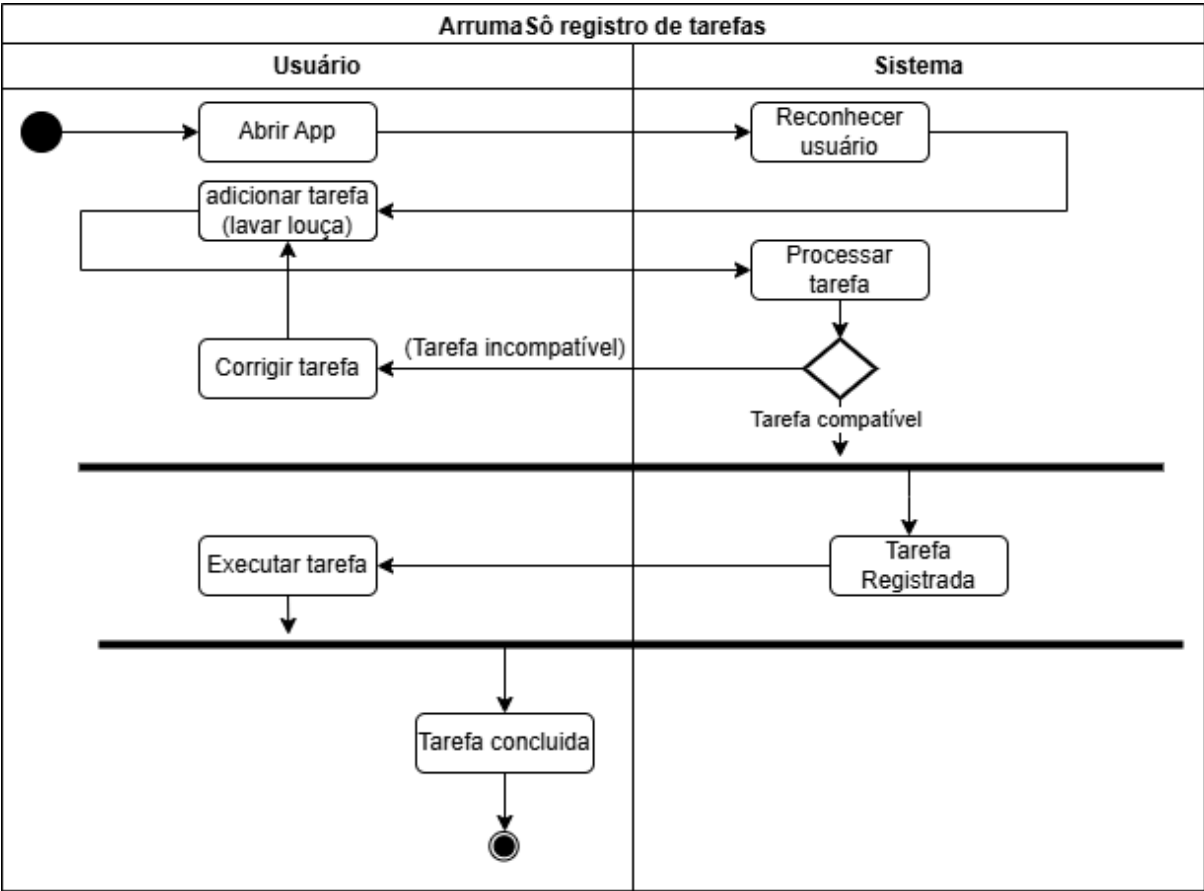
ArrumaSô registro de tarefas

Usuário

Sistema

Abrir App

Reconhecer usuário

adicionar tarefa (lavar louça)

Processar tarefa

Corrigir tarefa

(Tarefa incompatível)

Tarefa compatível

Executar tarefa

Tarefa Registrada

Tarefa concluida